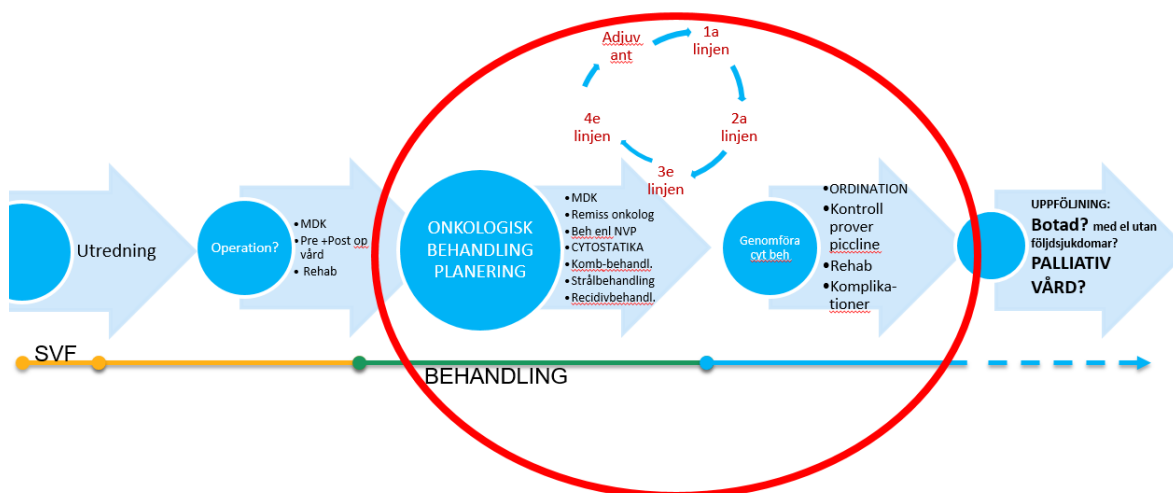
Adjuvant

1a linjen

2a linjen

3e linjen

4e linjen

Utredning

Operation?

• MDK
• Pre +Post op vård
• Rehab

ONKOLOGISK BEHANDLING PLANERING

• MDK
• Remiss onkolog
• Beh enl NVP
• CYTOSTATIKA
• Komb-behandl.
• Strålbehandling
• Recidivbehandl.

Genomföra cyt beh

• ORDINATION
• Kontroll prover piccline
• Rehab
• Komplikationer

UPPFÖLJNING:
Botad? med el utan följdsjukdomar?
PALLIATIV VÅRD?

SVF

BEHANDLING